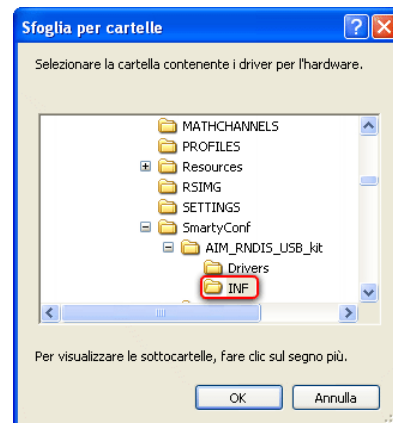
Sfoglia per cartelle

Selezionare la cartella contenente i driver per l'hardware.

MATHCHANNELS
PROFILES
Resources
RSIMG
SETTINGS
SmartyConf
AIM_RNDIS_USB_kit
Drivers
INF

Per visualizzare le sottocartelle, fare clic sul segno più.

OK
Annulla